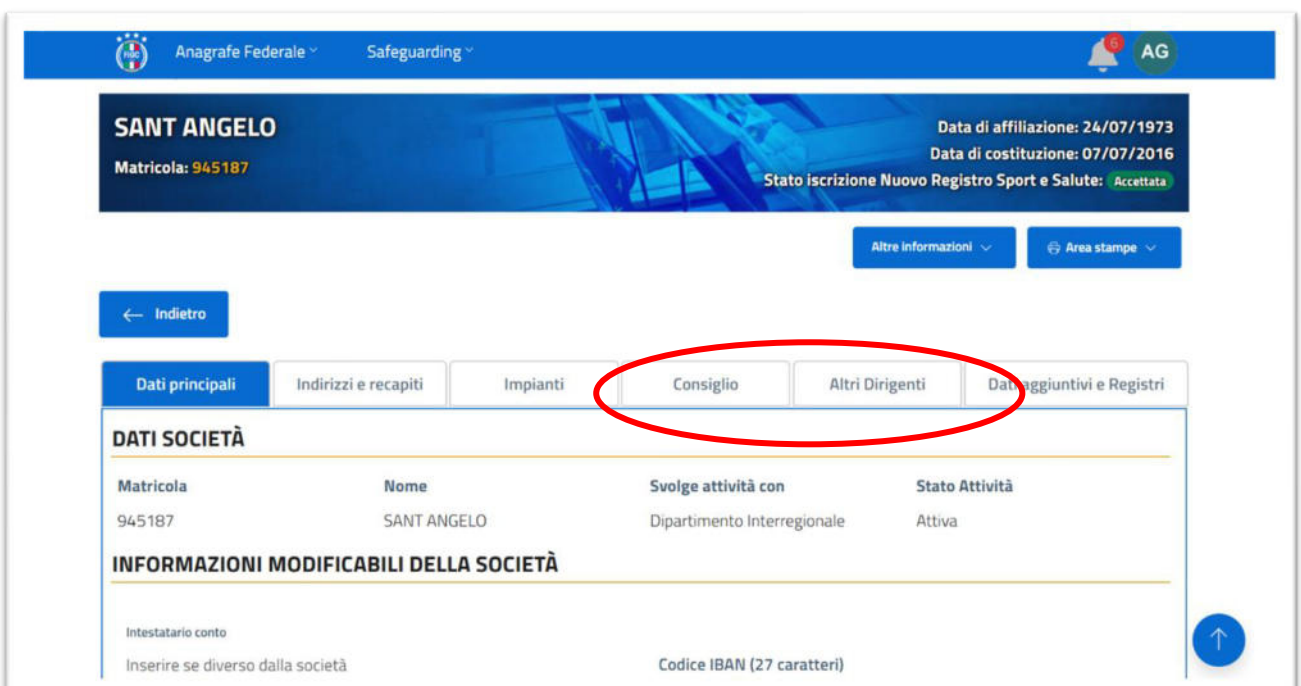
FIGC Anagrafe Federale Safeguarding 6 AG

SANT ANGELO
Matricola: 945187

Data di affiliazione: 24/07/1973
Data di costituzione: 07/07/2016
Stato iscrizione Nuovo Registro Sport e Salute: Accettata

Altre informazioni
Area stampe

← Indietro

| Dati principali | Indirizzi e recapiti | Impianti | Consiglio | Altri Dirigenti | Dati aggiuntivi e Registri |
|---|---|---|---|---|---|

DATI SOCIETÀ

| Matricola | Nome | Svolge attività con | Stato Attività |
|---|---|---|---|
| 945187 | SANT ANGELO | Dipartimento Interregionale | Attiva |

INFORMAZIONI MODIFICABILI DELLA SOCIETÀ

Intestatario conto
Inserire se diverso dalla società

Codice IBAN (27 caratteri)